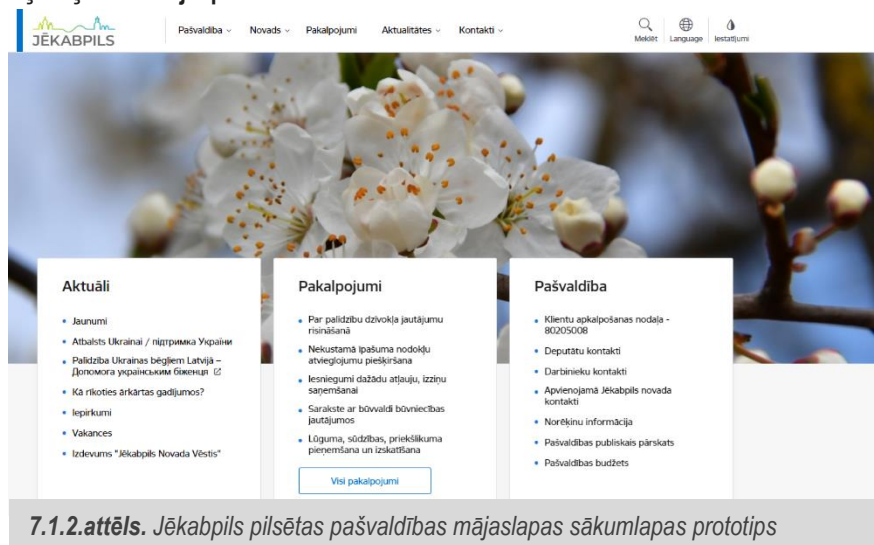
JĒKABPILS

Pašvaldība Novads Pakalpojumi Aktualitātes Kontakti

Meklēt Language Iestatījumi

Aktuāli

- Jaunumi
- Atbalsts Ukrainai / підтримка України
- Palīdzība Ukrainas bēgļiem Latvijā – Допомога українським біженця
- Kā rīkoties ārkārtas gadījumos?
- Iepirkumi
- Vakances
- Izdevums "Jēkabpils Novada Vēstis"

Pakalpojumi

- Par palīdzību dzīvokļa jautājumu risināšanā
- Nekustamā īpašuma nodokļu atvieglojumu piešķiršana
- Iesniegumi dažādu atļauju, izziņu saņemšanai
- Sarakste ar būvvaldi būvniecības jautājumos
- Lūguma, sūdzības, priekšlikuma pieņemšana un izskatīšana

Visi pakalpojumi

Pašvaldība

- Klientu apkalpošanas nodaļa - 80205008
- Deputātu kontakti
- Darbinieku kontakti
- Apvienojamā Jēkabpils novada kontakti
- Norēķinu informācija
- Pašvaldības publiskais pārskats
- Pašvaldības budžets

7.1.2.attēls. Jēkabpils pilsētas pašvaldības mājaslapas sākumlapas prototips